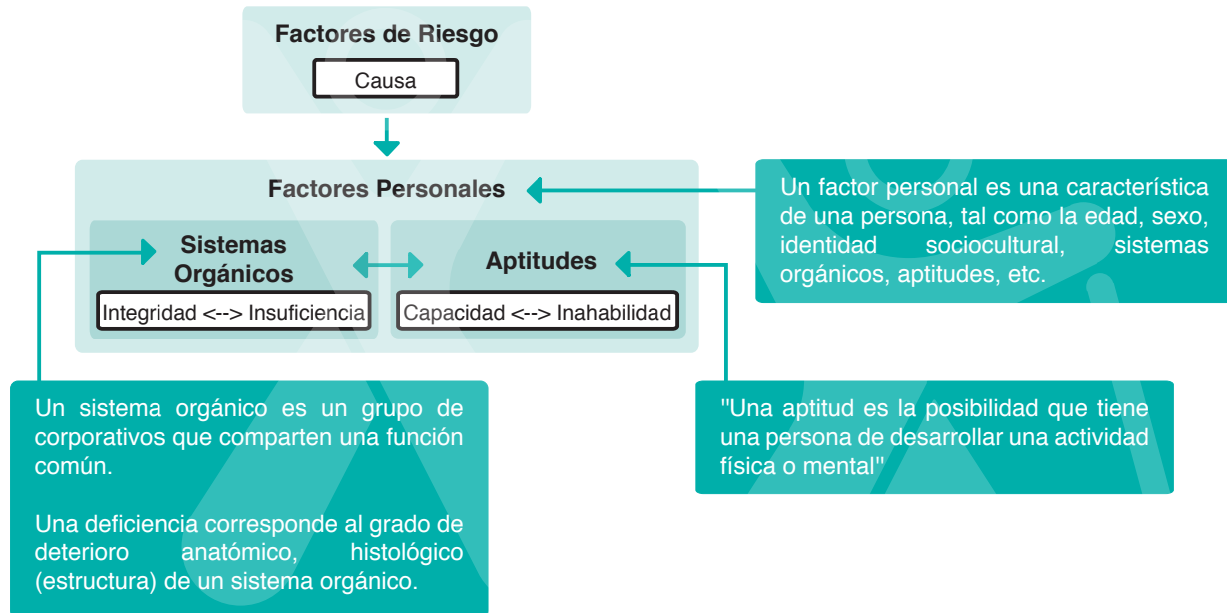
Factores de Riesgo

Causa

Factores Personales

Sistemas Orgánicos

Integridad <--> Insuficiencia

Aptitudes

Capacidad <--> Inahabilidad

Un factor personal es una característica de una persona, tal como la edad, sexo, identidad sociocultural, sistemas orgánicos, aptitudes, etc.

Un sistema orgánico es un grupo de corporativos que comparten una función común.

Una deficiencia corresponde al grado de deterioro anatómico, histológico (estructura) de un sistema orgánico.

"Una aptitud es la posibilidad que tiene una persona de desarrollar una actividad física o mental"